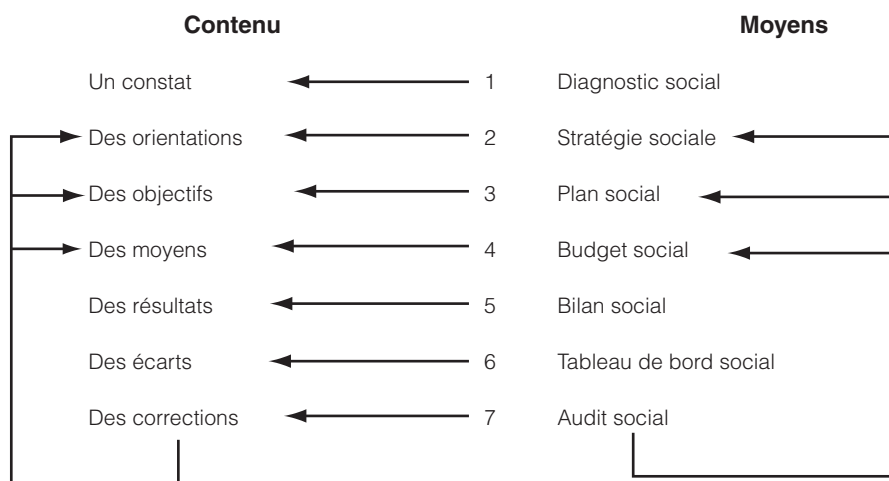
| Contenu | | Moyens |
|---|---|---|
| Un constat | 1 | Diagnostic social |
| Des orientations | 2 | Stratégie sociale |
| Des objectifs | 3 | Plan social |
| Des moyens | 4 | Budget social |
| Des résultats | 5 | Bilan social |
| Des écarts | 6 | Tableau de bord social |
| Des corrections | 7 | Audit social |